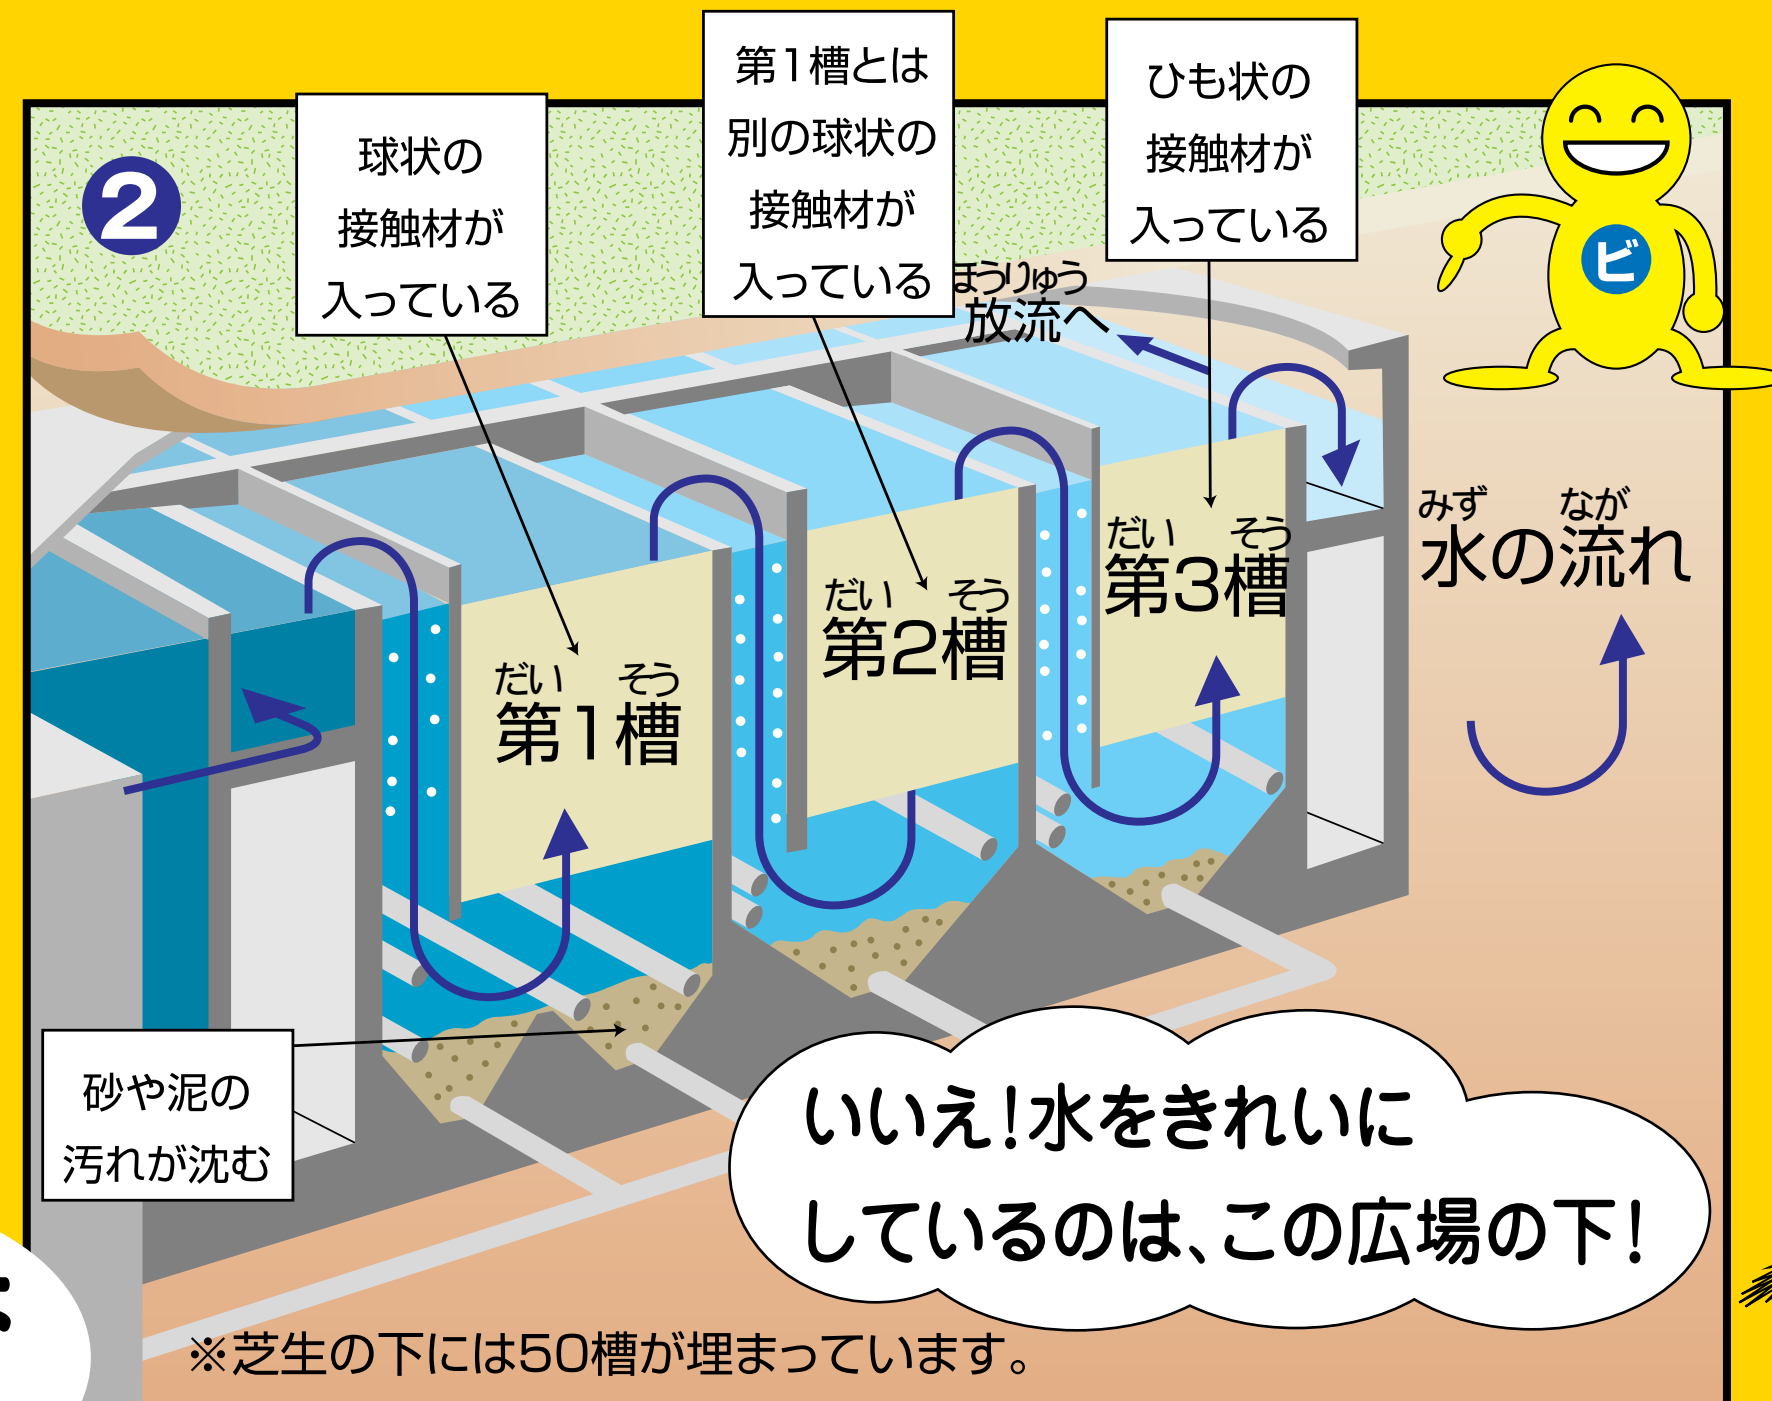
②

球状の接触材が入っている

第1槽とは別の球状の接触材が入っている

ひも状の接触材が入っている

ほうりゅう
放流へ

ビ

だい そう
第3槽

だい そう
第2槽

だい そう
第1槽

みず なが
水の流れ

砂や泥の汚れが沈む

いいえ！水をきれいにしているのは、この広場の下！

※芝生の下には50槽が埋まっています。